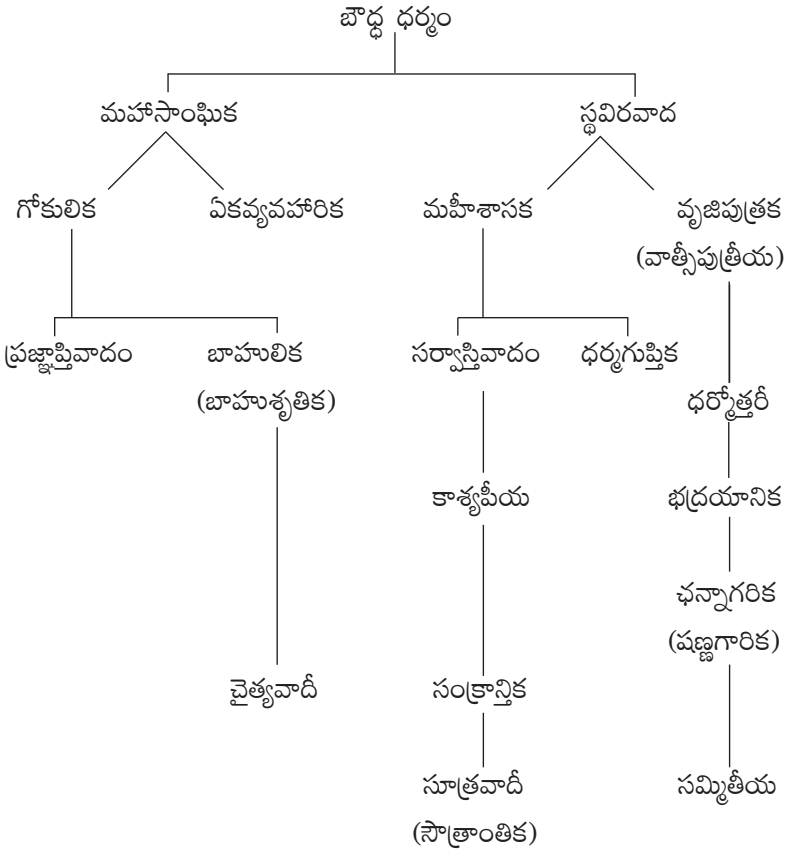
బౌద్ధ ధర్మం

మహాసాంఘిక

స్థవిరవాద

గోకులిక

ఏకవ్యవహారిక

మహీశాసక

వృజిపుత్రక (వాత్సీపుత్రీయ)

ప్రజ్ఞాప్తివాదం

బాహులిక (బాహుశృతిక)

సర్వాస్తివాదం

ధర్మగుప్తిక

ధర్మోత్తరీ

కాశ్యపీయ

భద్రయానిక

ఛన్నాగరిక (షణ్ణగారిక)

చైత్యవాదీ

సంక్రాన్తిక

సూత్రవాదీ (సౌత్రాంతిక)

సమ్మితీయ